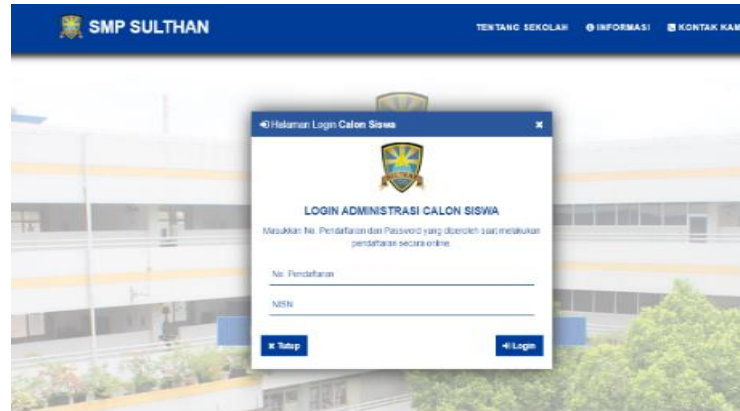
SMP SULTHAN

TENTANG SEKOLAH INFORMASI KONTAK KAM

Halaman Login Calon Siswa ×

LOGIN ADMINISTRASI CALON SISWA

Masukkan No. Pendaftaran dan Password yang diperoleh saat melakukan pendaftaran secara online.

No. Pendaftaran

NISN

× Tutup

Login